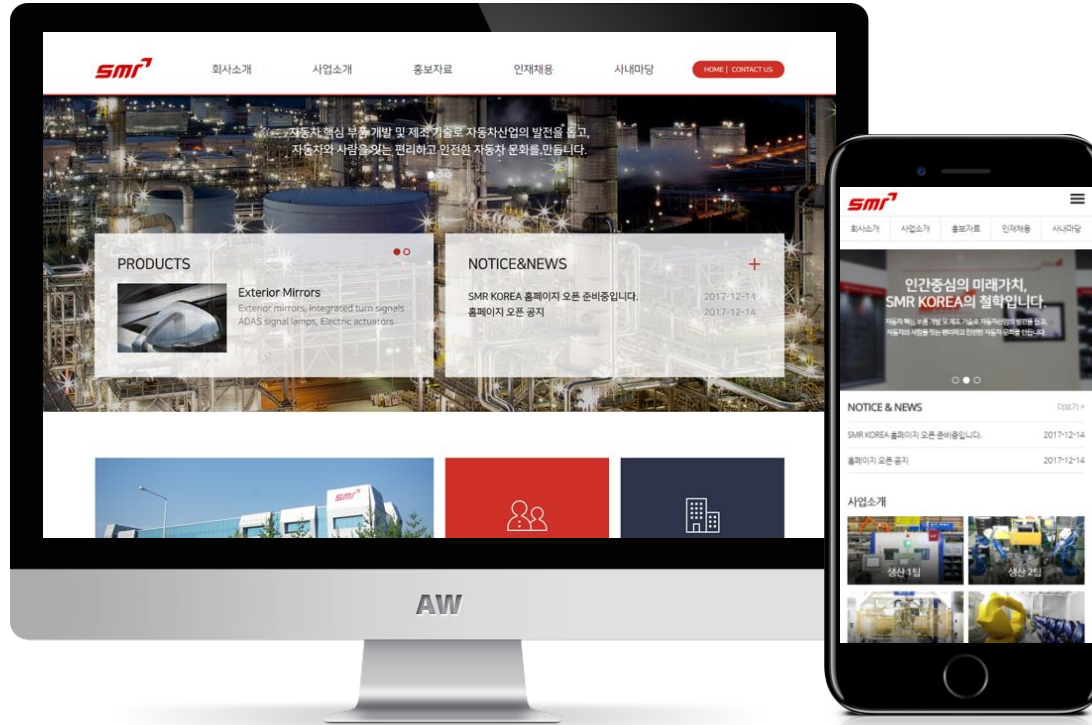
smr

회사소개 사업소개 홍보자료 인재채용 사내마당 HOME | CONTACT US

자동차 핵심 부품 개발 및 제조 기술로 자동차산업의 발전을 돕고, 자동차와 사람을 잇는 편리하고 안전한 자동차 문화를 만듭니다.

PRODUCTS

Exterior Mirrors
Exterior mirrors, integrated turn signals
ADAS signal lamps, Electric actuators

NOTICE&NEWS +

SMR KOREA 홈페이지 오픈 준비중입니다. 2017-12-14
홈페이지 오픈 공지 2017-12-14

smr

AW

smr

회사소개 사업소개 홍보자료 인재채용 사내마당

인간중심의 미래가치,
SMR KOREA의 철학입니다.

NOTICE & NEWS 더보기 +

SMR KOREA 홈페이지 오픈 준비중입니다. 2017-12-14
홈페이지 오픈 공지 2017-12-14

사업소개

생산 1팀
생산 2팀